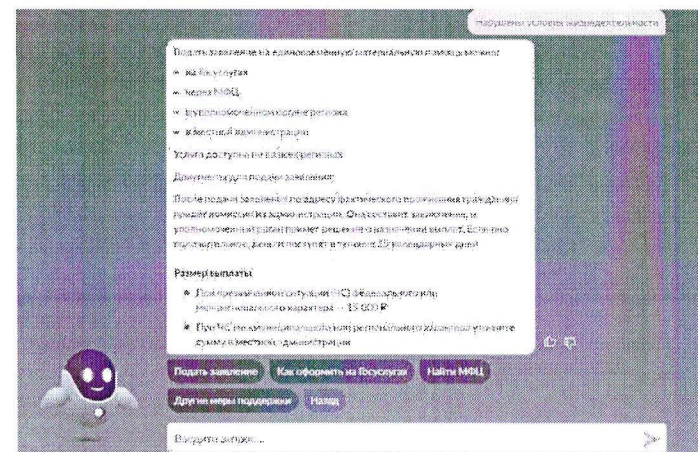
Нарушены условия жизнедеятельности

Подать заявление на единовременную материальную помощь можно:

• на Госуслугах

• через МФЦ

• в уполномоченном органе региона

• в местной администрации

Услуга доступна не во всех регионах

Документы для подачи заявления

После подачи заявления по адресу фактического проживания гражданина придёт комиссия из администрации. Она составит заключение, и уполномоченный орган примет решение о назначении выплат. Если оно положительное, деньги поступят в течение 10 календарных дней

Размер выплаты

• При чрезвычайной ситуации (ЧС) федерального или межрегионального характера — 15 000 ₽

• При ЧС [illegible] уточните сумму в местной администрации

Подать заявление Как оформить на Госуслугах Найти МФЦ

Другие меры поддержки Назад

Введите запрос...